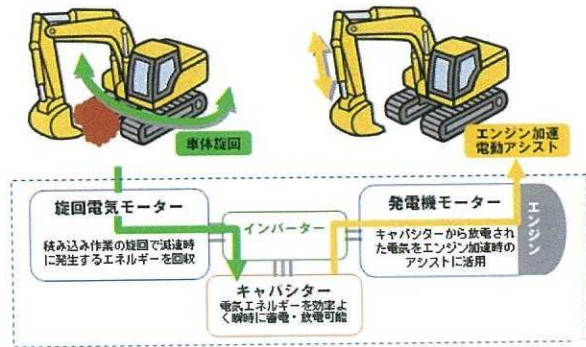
車体旋回

エンジン加速
電動アシスト

旋回電気モーター

積み込み作業の旋回で減速時に発生するエネルギーを回収

インバーター

キャパシター

電気エネルギーを効率よく瞬時に蓄電・放電可能

発電機モーター

キャパシターから放電された電気をエンジン加速時のアシストに活用

エンジン